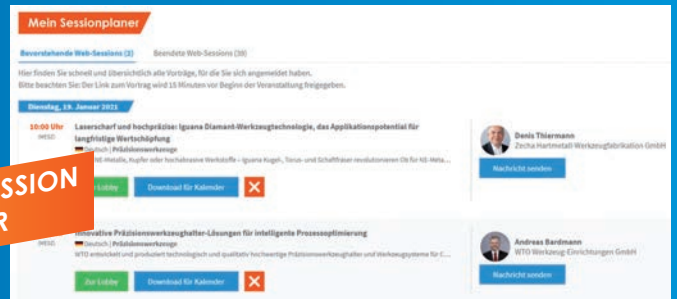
Mein Sessionplaner

Bevorstehende Web-Sessions (2)   Beendete Web-Sessions (39)

Hier finden Sie schnell und übersichtlich alle Vorträge, für die Sie sich angemeldet haben.
Bitte beachten Sie: Der Link zum Vortrag wird 15 Minuten vor Beginn der Veranstaltung freigegeben.

Dienstag, 19. Januar 2021

10:00 Uhr (MESZ)

Laserscharf und hochpräzise: Iguana Diamant-Werkzeugtechnologie, das Applikationspotential für langfristige Wertschöpfung

Deutsch | Präzisionswerkzeuge

NE-Metalle, Kupfer oder hochabrasive Werkstoffe – Iguana Kugel-, Torus- und Schaftfräser revolutionieren CVD für NE-Meta...

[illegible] Lobby   Download für Kalender   X

Denis Thiermann
Zecha Hartmetall-Werkzeugfabrikation GmbH

Nachricht senden

SSION
R

(MESZ)

Innovative Präzisionswerkzeughalter-Lösungen für intelligente Prozessoptimierung

Deutsch | Präzisionswerkzeuge

WTO entwickelt und produziert technologisch und qualitativ hochwertige Präzisionswerkzeughalter und Werkzeugsysteme für C...

Zur Lobby   Download für Kalender   X

Andreas Bardmann
WTO Werkzeug-Einrichtungen GmbH

Nachricht senden